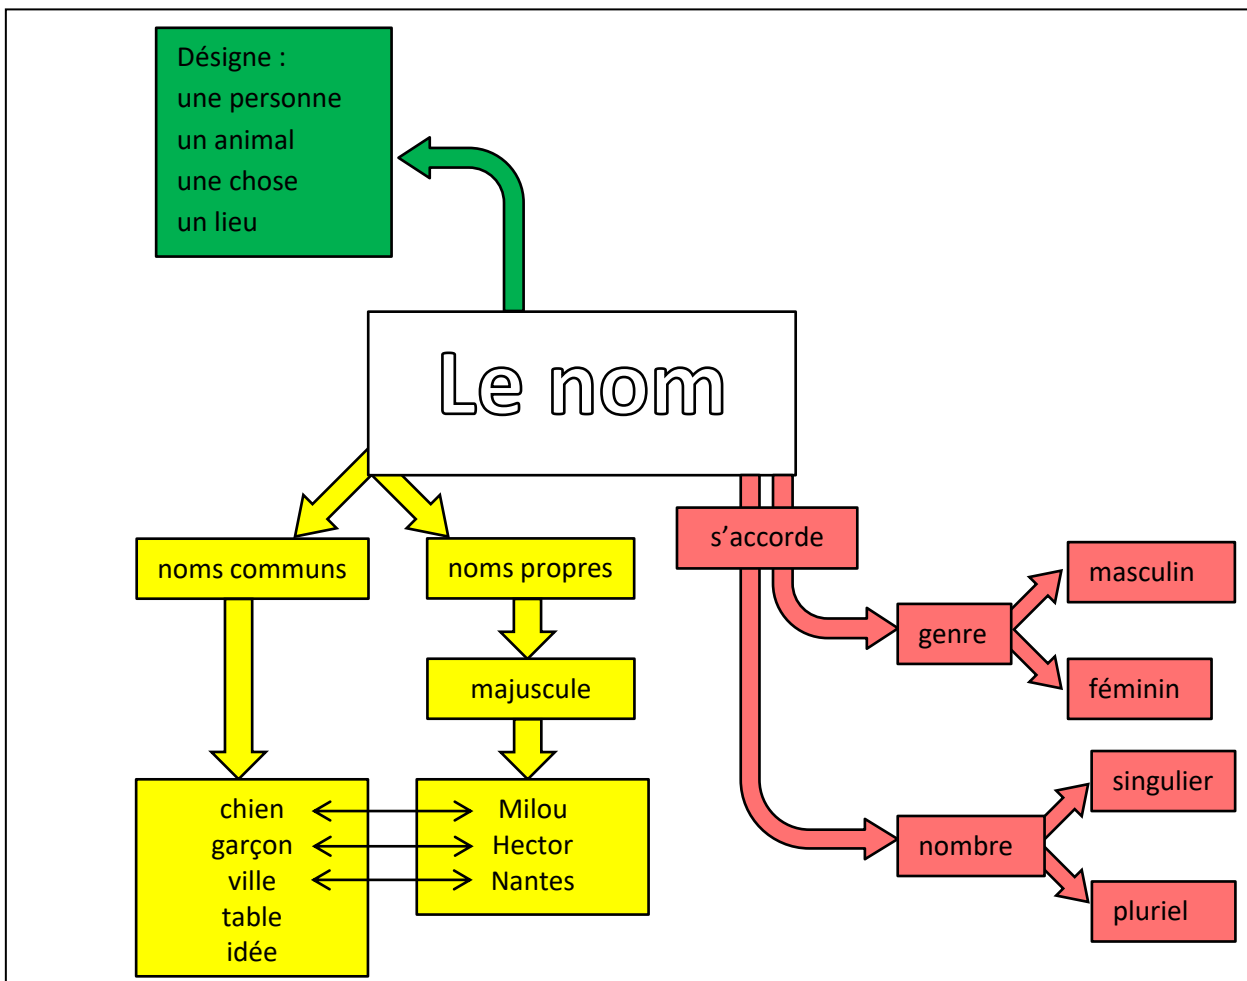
Désigne :
une personne
un animal
une chose
un lieu

Le nom

noms communs

noms propres

majuscule

chien
garçon
ville
table
idée

Milou
Hector
Nantes

s'accorde

genre

masculin

féminin

nombre

singulier

pluriel